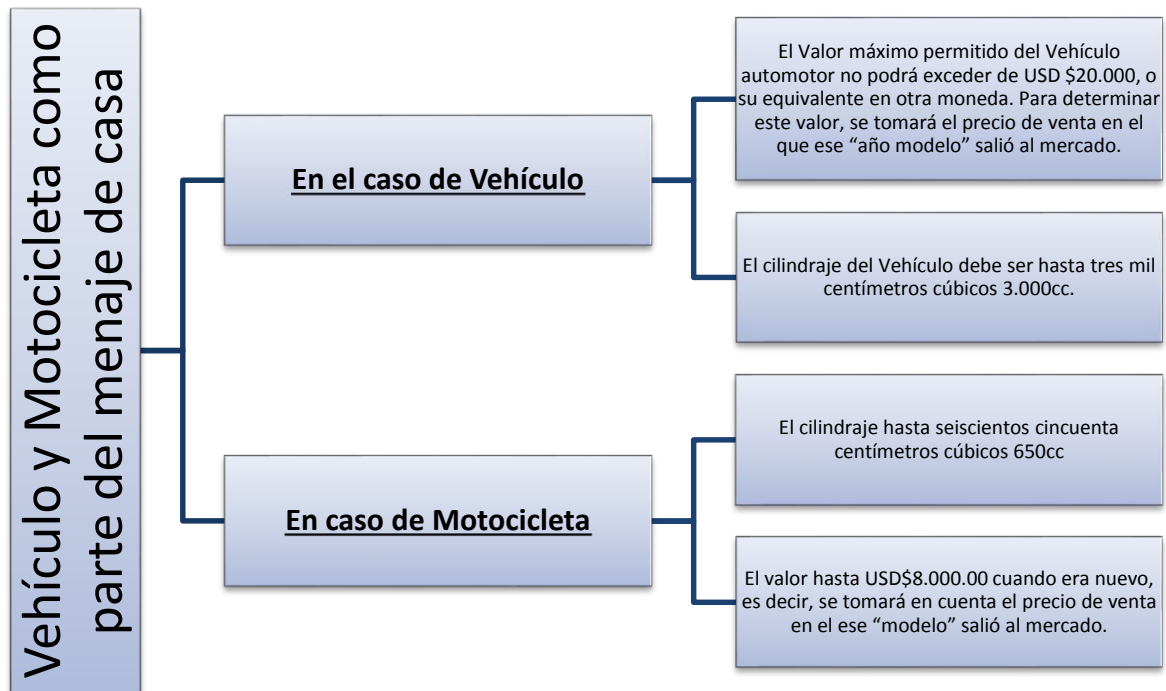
Vehículo y Motocicleta como parte del menaje de casa

En el caso de Vehículo

El Valor máximo permitido del Vehículo automotor no podrá exceder de USD $20.000, o su equivalente en otra moneda. Para determinar este valor, se tomará el precio de venta en el que ese “año modelo” salió al mercado.

El cilindraje del Vehículo debe ser hasta tres mil centímetros cúbicos 3.000cc.

En caso de Motocicleta

El cilindraje hasta seiscientos cincuenta centímetros cúbicos 650cc

El valor hasta USD$8.000.00 cuando era nuevo, es decir, se tomará en cuenta el precio de venta en el ese “modelo” salió al mercado.